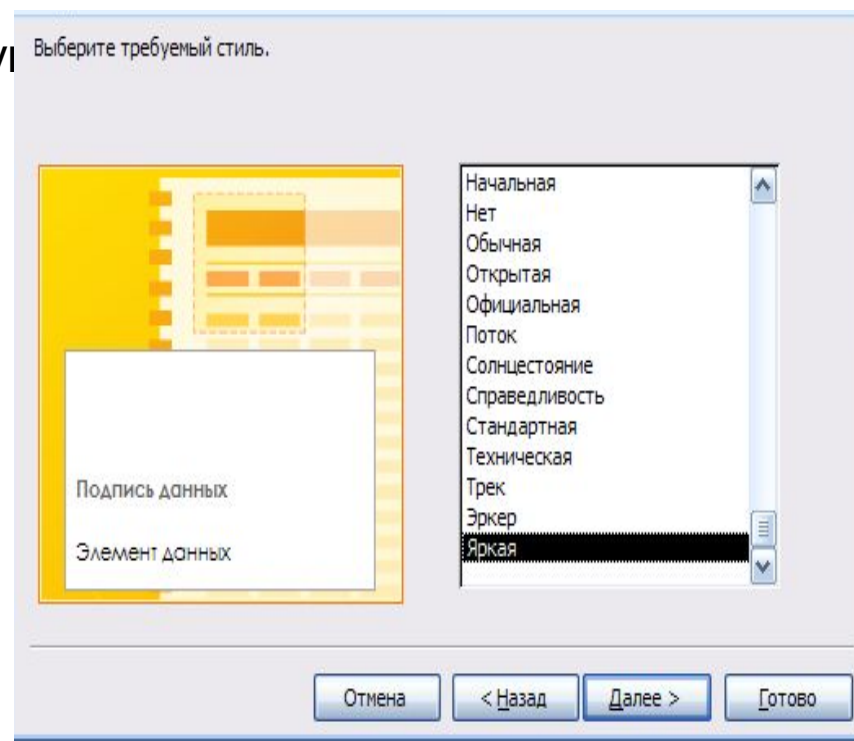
уі

Выберите требуемый стиль.

Подпись данных

Элемент данных

Начальная
Нет
Обычная
Открытая
Официальная
Поток
Солнцестояние
Справедливость
Стандартная
Техническая
Трек
Эркер
Яркая

Отмена
< Назад
Далее >
Готово